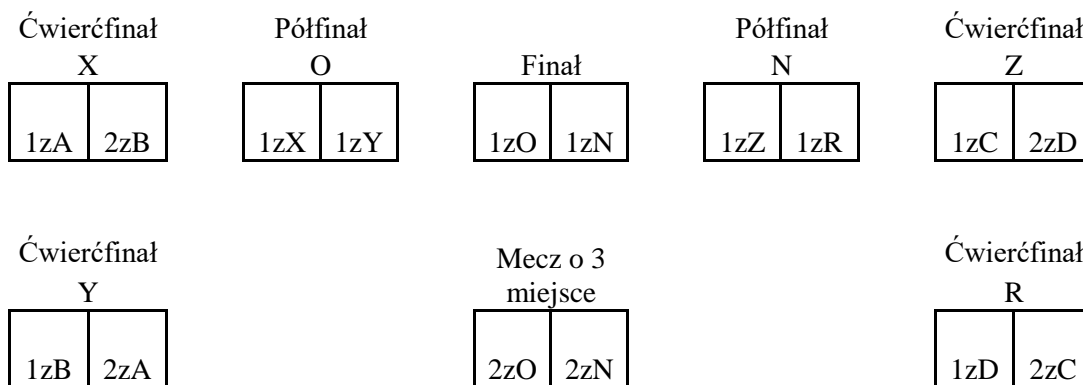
Ćwierćfinał X

| 1zA | 2zB |
|---|---|

Półfinał O

| 1zX | 1zY |
|---|---|

Finał

| 1zO | 1zN |
|---|---|

Półfinał N

| 1zZ | 1zR |
|---|---|

Ćwierćfinał Z

| 1zC | 2zD |
|---|---|

Ćwierćfinał Y

| 1zB | 2zA |
|---|---|

Mecz o 3 miejsce

| 2zO | 2zN |
|---|---|

Ćwierćfinał R

| 1zD | 2zC |
|---|---|